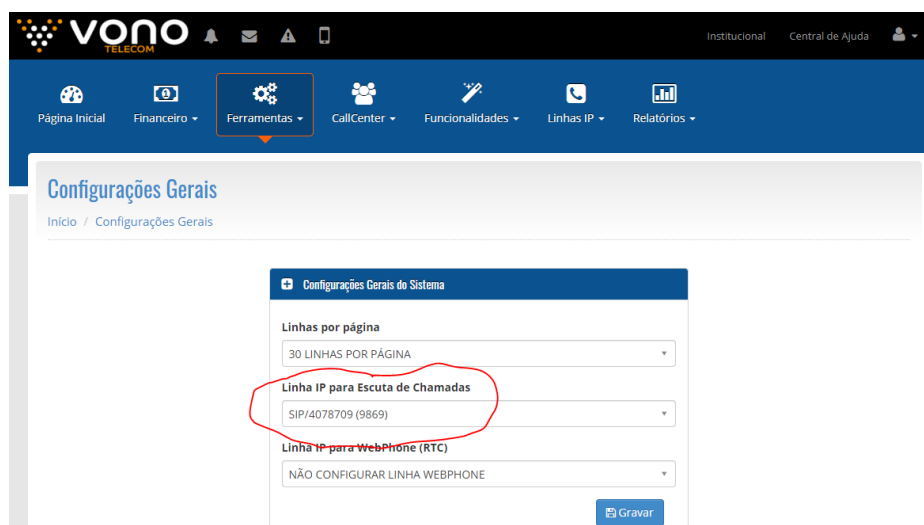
VONO TELECOM

Institucional Central de Ajuda

Página Inicial Financeiro ▾ Ferramentas ▾ CallCenter ▾ Funcionalidades ▾ Linhas IP ▾ Relatórios ▾

Configurações Gerais

Início / Configurações Gerais

Configurações Gerais do Sistema

Linhas por página

30 LINHAS POR PÁGINA

Linha IP para Escuta de Chamadas

SIP/4078709 (9869)

Linha IP para WebPhone (RTC)

NÃO CONFIGURAR LINHA WEBPHONE

Gravar